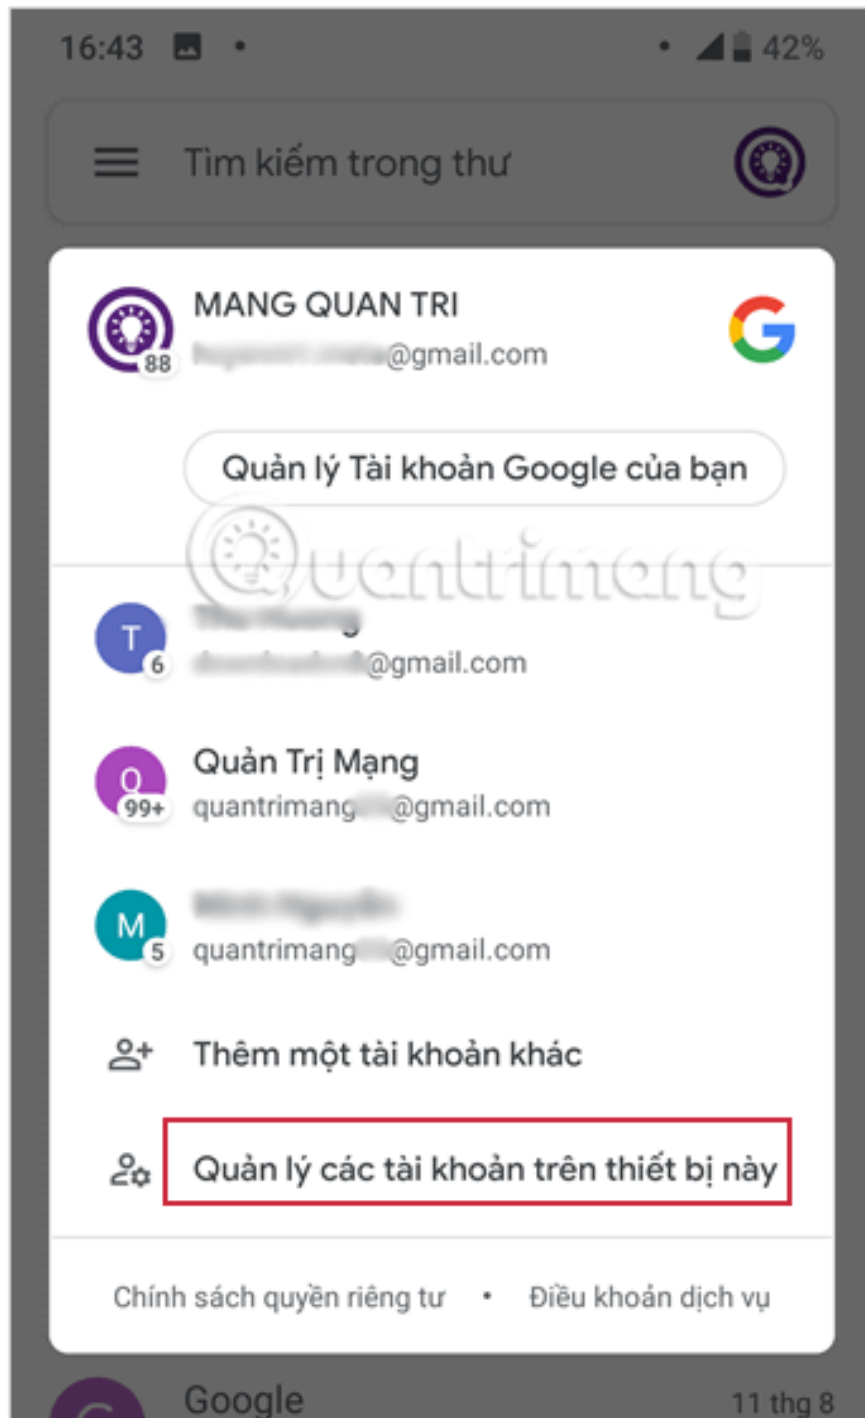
16:43 42%

Tìm kiếm trong thư

MANG QUAN TRI
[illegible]@gmail.com

88

Quản lý Tài khoản Google của bạn

Quantrimang

T 6
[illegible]
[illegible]@gmail.com

Q 99+
Quản Trị Mạng
quantrimang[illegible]@gmail.com

M 5
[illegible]
quantrimang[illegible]@gmail.com

Thêm một tài khoản khác

Quản lý các tài khoản trên thiết bị này

Chính sách quyền riêng tư • Điều khoản dịch vụ

Google 11 thg 8